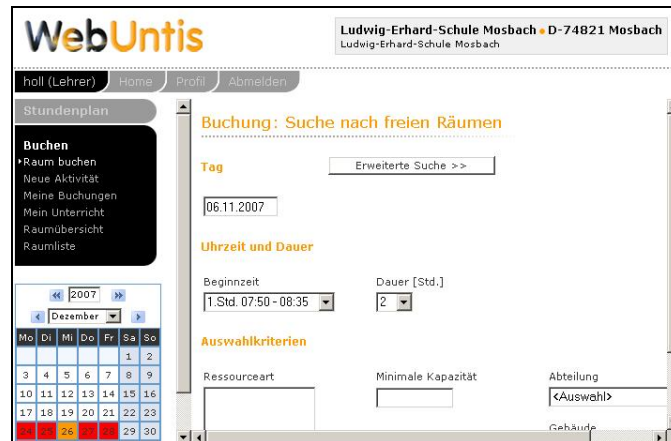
WebUntis

Ludwig-Erhard-Schule Mosbach • D-74821 Mosbach
Ludwig-Erhard-Schule Mosbach

holl (Lehrer) Home Profil Abmelden

Stundenplan

Buchen
Raum buchen
Neue Aktivität
Meine Buchungen
Mein Unterricht
Raumübersicht
Raumliste

2007
Dezember

| Mo | Di | Mi | Do | Fr | Sa | So |
|---|---|---|---|---|---|---|
| | | | | | 1 | 2 |
| 3 | 4 | 5 | 6 | 7 | 8 | 9 |
| 10 | 11 | 12 | 13 | 14 | 15 | 16 |
| 17 | 18 | 19 | 20 | 21 | 22 | 23 |
| 24 | 25 | 26 | 27 | 28 | 29 | 30 |

Buchung: Suche nach freien Räumen

Tag

Erweiterte Suche >>

06.11.2007

Uhrzeit und Dauer

Beginnzeit
1.Std. 07:50 - 08:35

Dauer [Std.]
2

Auswahlkriterien

Ressourceart

Minimale Kapazität

Abteilung
<Auswahl>

Gebäude